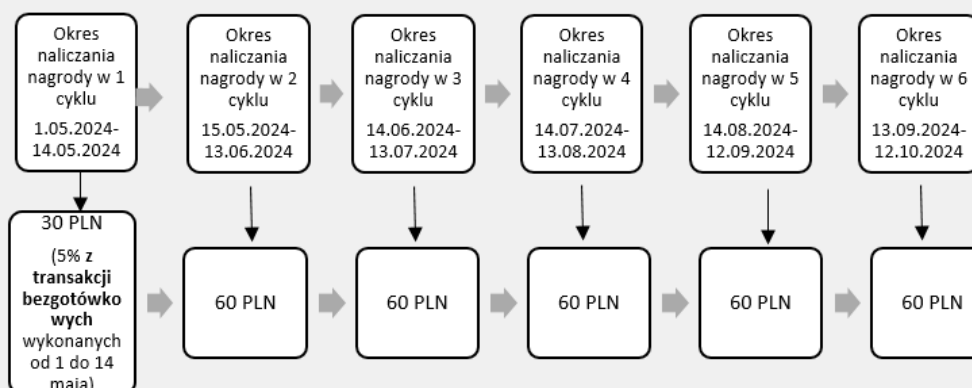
Okres naliczania nagrody w 1 cyklu
1.05.2024-14.05.2024

Okres naliczania nagrody w 2 cyklu
15.05.2024-13.06.2024

Okres naliczania nagrody w 3 cyklu
14.06.2024-13.07.2024

Okres naliczania nagrody w 4 cyklu
14.07.2024-13.08.2024

Okres naliczania nagrody w 5 cyklu
14.08.2024-12.09.2024

Okres naliczania nagrody w 6 cyklu
13.09.2024-12.10.2024

30 PLN
(5% z **transakcji bezgotówkowych** wykonanych od 1 do 14 maja)

60 PLN

60 PLN

60 PLN

60 PLN

60 PLN